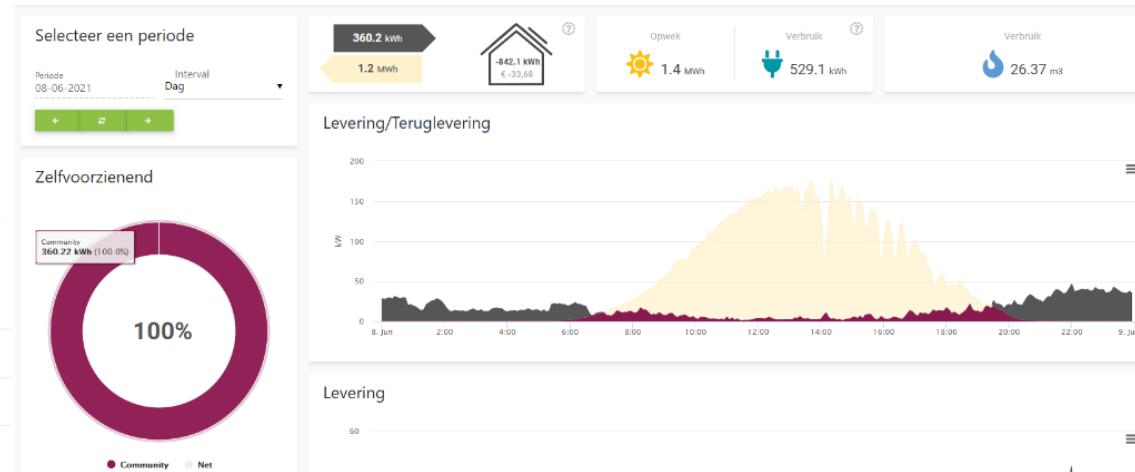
Selecteer een periode

Periode
08-06-2021

Interval
Dag

Zelfvoorzienend

Community
360.22 kWh (100.0%)

100%

Community
Net

360.2 kWh

1.2 MWh

-842.1 kWh
€ -33,68

Opwek
1.4 MWh

Verbruik
529.1 kWh

Verbruik
26.37 m3

Levering/Teruglevering

200
150
100
50
0
kW

8. Jun
2:00
4:00
6:00
8:00
10:00
12:00
14:00
16:00
18:00
20:00
22:00
9. Jun

Levering

60